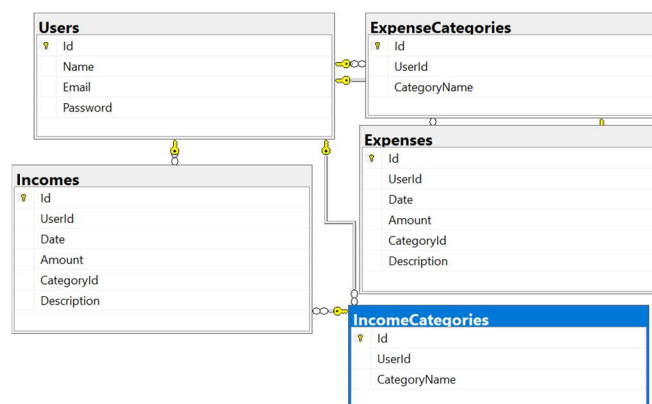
Users
Id
Name
Email
Password

ExpenseCategories
Id
UserId
CategoryName

Expenses
Id
UserId
Date
Amount
CategoryId
Description

Incomes
Id
UserId
Date
Amount
CategoryId
Description

IncomeCategories
Id
UserId
CategoryName